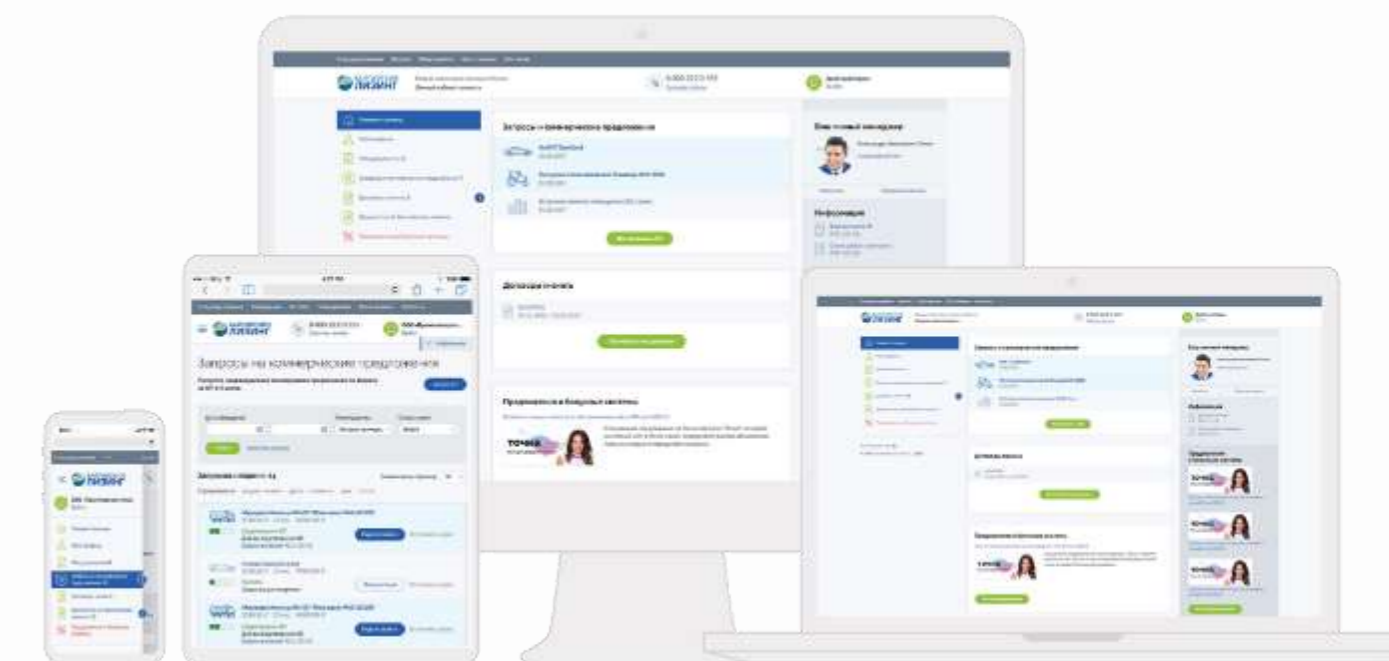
ЛИЗИНГ

Запросы и коммерческие предложения

Ваш личный менеджер

Информация

Договоры и счета

Предложения и бонусные системы

точка

Запросы на коммерческие предложения

ЛИЗИНГ

ЛИЗИНГ

Запросы и коммерческие предложения

Ваш личный менеджер

Информация

Договоры и счета

Предложения и бонусные системы

точка